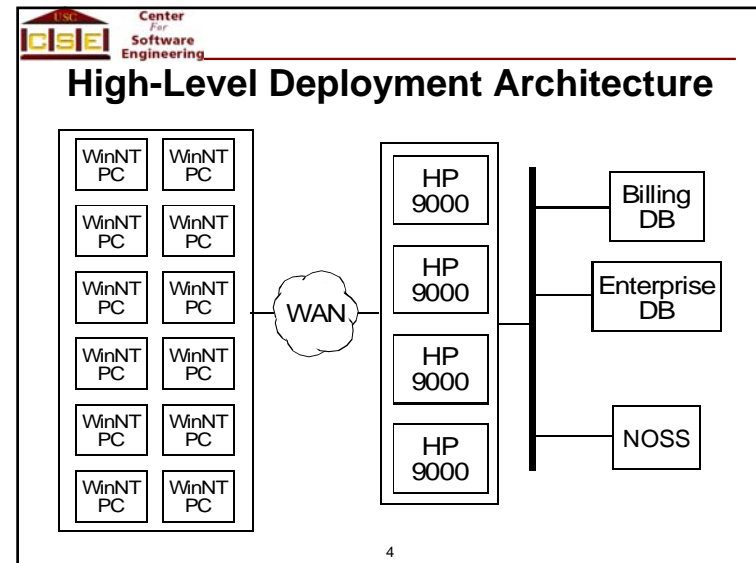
USC CSE Center For Software Engineering

High-Level Deployment Architecture

WinNT PC
WinNT PC
WinNT PC
WinNT PC
WinNT PC
WinNT PC
WinNT PC
WinNT PC
WinNT PC
WinNT PC
WinNT PC
WinNT PC

WAN

HP 9000
HP 9000
HP 9000
HP 9000

Billing DB
Enterprise DB
NOSS

4